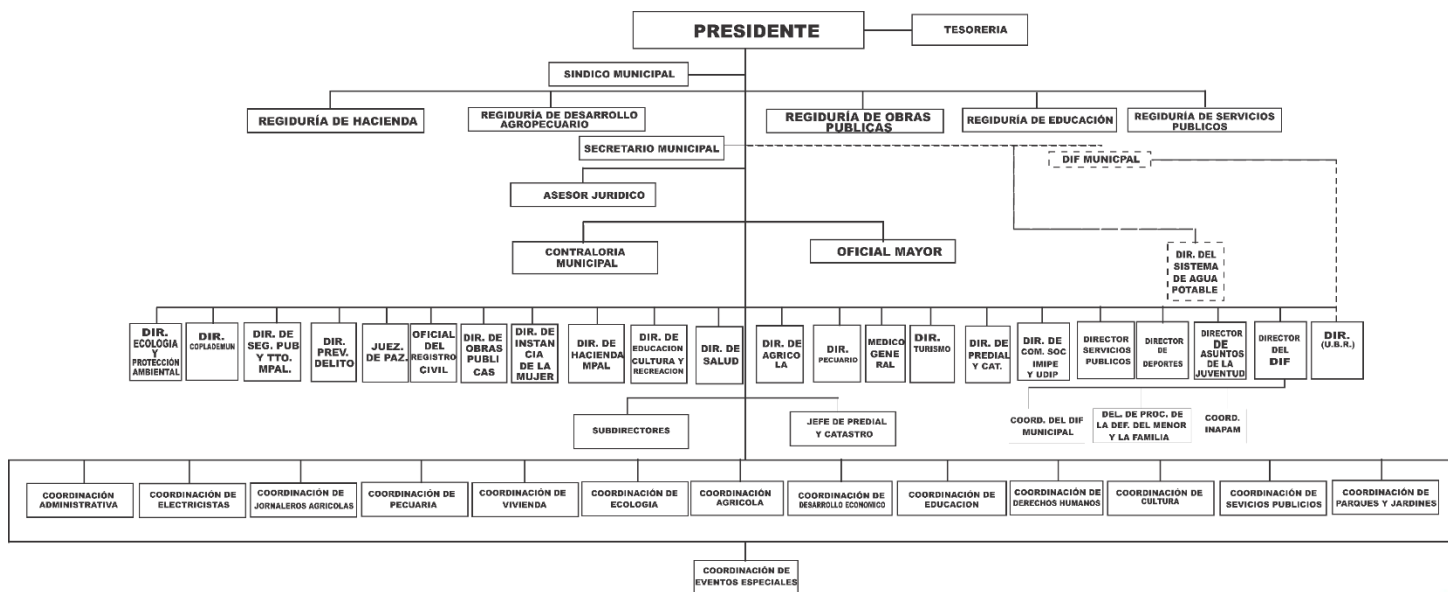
PRESIDENTE

TESORERIA

SINDICO MUNICIPAL

REGIDURÍA DE HACIENDA

REGIDURÍA DE DESARROLLO AGROPECUARIO

REGIDURÍA DE OBRAS PUBLICAS

REGIDURÍA DE EDUCACIÓN

REGIDURÍA DE SERVICIOS PUBLICOS

SECRETARIO MUNICIPAL

DIF MUNICIPAL

ASESOR JURIDICO

CONTRALORIA MUNICIPAL

OFICIAL MAYOR

DIR. DEL SISTEMA DE AGUA POTABLE

DIR. ECOLOGIA Y PROTECCIÓN AMBIENTAL

DIR. COPLADEMUN

DIR. DE SEG. PUB Y TTO. MPAL.

DIR. PREV. DELITO

JUEZ. DE PAZ.

OFICIAL DEL REGISTRO CIVIL

DIR. DE OBRAS PUBLICAS

DIR. DE INSTANCIA DE LA MUJER

DIR. DE HACIENDA MPAL

DIR. DE EDUCACION CULTURA Y RECREACION

DIR. DE SALUD

DIR. DE AGRICOLA

DIR. PECUARIO

MEDICO GENERAL

DIR. TURISMO

DIR. DE PREDIAL Y CAT.

DIR. DE COM. SOC IMIPE Y UDIP

DIRECTOR SERVICIOS PUBLICOS

DIRECTOR DE DEPORTES

DIRECTOR DE ASUNTOS DE LA JUVENTUD

DIRECTOR DEL DIF

DIR. (U.B.R.)

SUBDIRECTORES

JEFE DE PREDIAL Y CATASTRO

COORD. DEL DIF MUNICIPAL

DEL. DE PROC. DE LA DEF. DEL MENOR Y LA FAMILIA

COORD. INAPAM

COORDINACIÓN ADMINISTRATIVA

COORDINACIÓN DE ELECTRICISTAS

COORDINACIÓN DE JORNALEROS AGRICOLAS

COORDINACIÓN DE PECUARIA

COORDINACIÓN DE VIVIENDA

COORDINACIÓN DE ECOLOGIA

COORDINACIÓN AGRICOLA

COORDINACIÓN DE DESARROLLO ECONOMICO

COORDINACIÓN DE EDUCACION

COORDINACIÓN DE DERECHOS HUMANOS

COORDINACIÓN DE CULTURA

COORDINACIÓN DE SEVICIOS PUBLICOS

COORDINACIÓN DE PARQUES Y JARDINES

COORDINACIÓN DE EVENTOS ESPECIALES